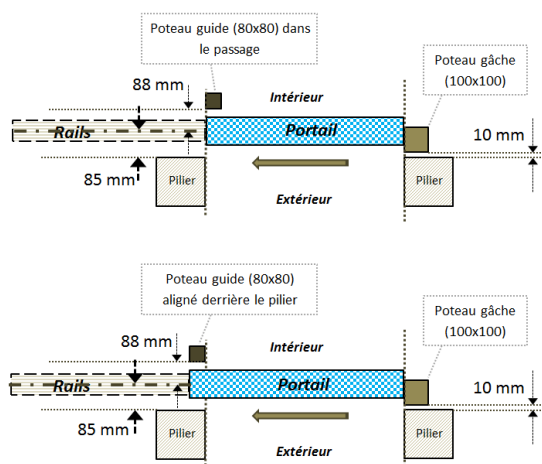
Poteau guide (80x80) dans le passage

Poteau gâche (100x100)

88 mm

Intérieur

Rails

Portail

10 mm

85 mm

Pilier

Pilier

Extérieur

Poteau guide (80x80) aligné derrière le pilier

Poteau gâche (100x100)

88 mm

Intérieur

Rails

Portail

10 mm

85 mm

Pilier

Pilier

Extérieur